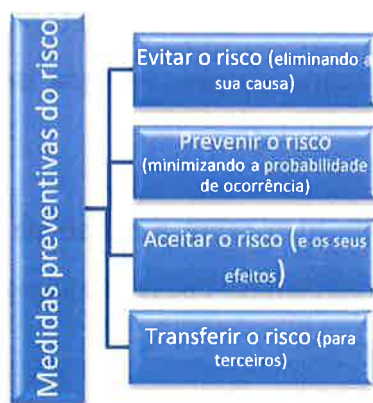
Medidas preventivas do risco

Evitar o risco (eliminando a sua causa)

Prevenir o risco (minimizando a probabilidade de ocorrência)

Aceitar o risco (e os seus efeitos)

Transferir o risco (para terceiros)